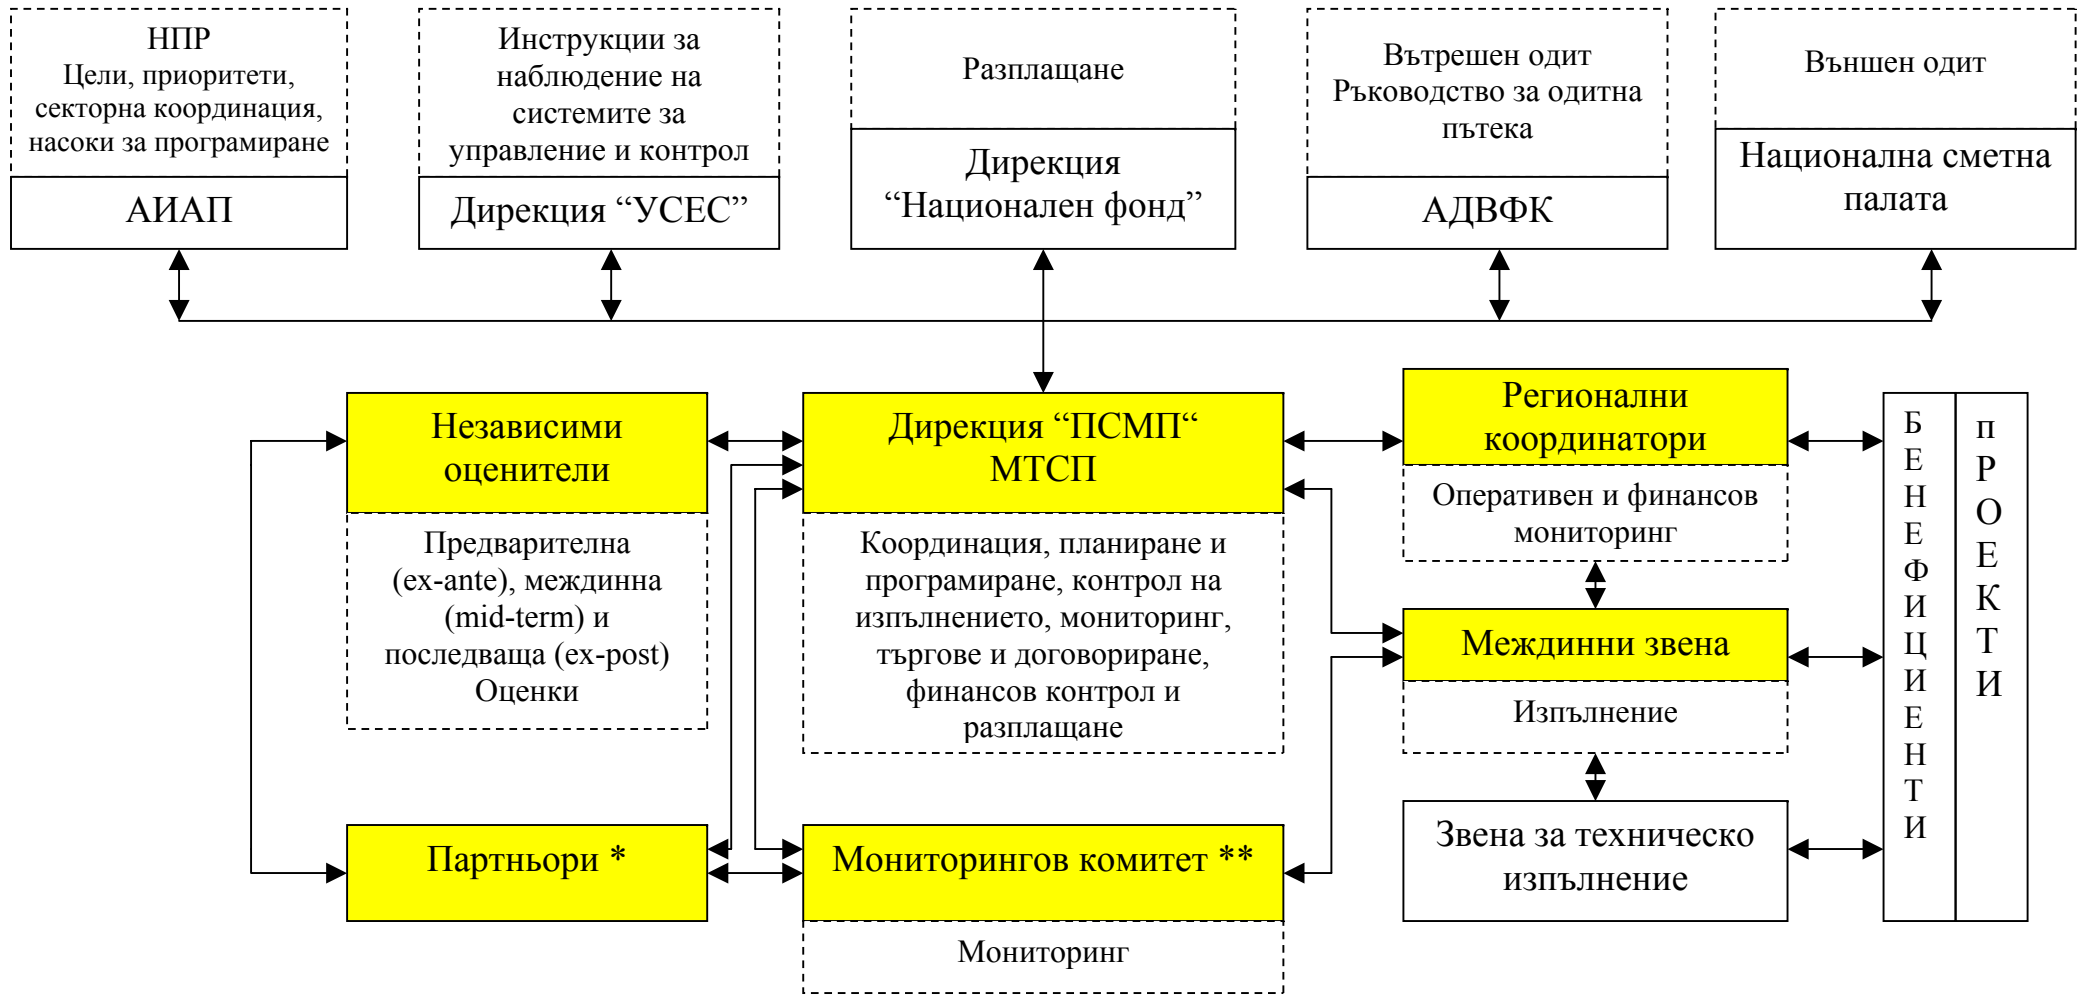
НПР
Цели, приоритети, секторна координация, насоки за програмиране

АИАП

Инструкции за наблюдение на системите за управление и контрол

Дирекция “УСЕС”

Разплащане

Дирекция “Национален фонд”

Вътрешен одит
Ръководство за одитна пътека

АДВФК

Външен одит

Национална сметна палата

Независими оценители

Предварителна (ex-ante), междинна (mid-term) и последваща (ex-post) Оценки

Дирекция “ПСМП“ МТСП

Координация, планиране и програмиране, контрол на изпълнението, мониторинг, търгове и договориране, финансов контрол и разплащане

Регионални координатори

Оперативен и финансов мониторинг

Междинни звена

Изпълнение

Звена за техническо изпълнение

БЕНЕФИЦИЕНТИ

ПРОЕКТИ

Партньори *

Мониторингов комитет **

Мониторинг